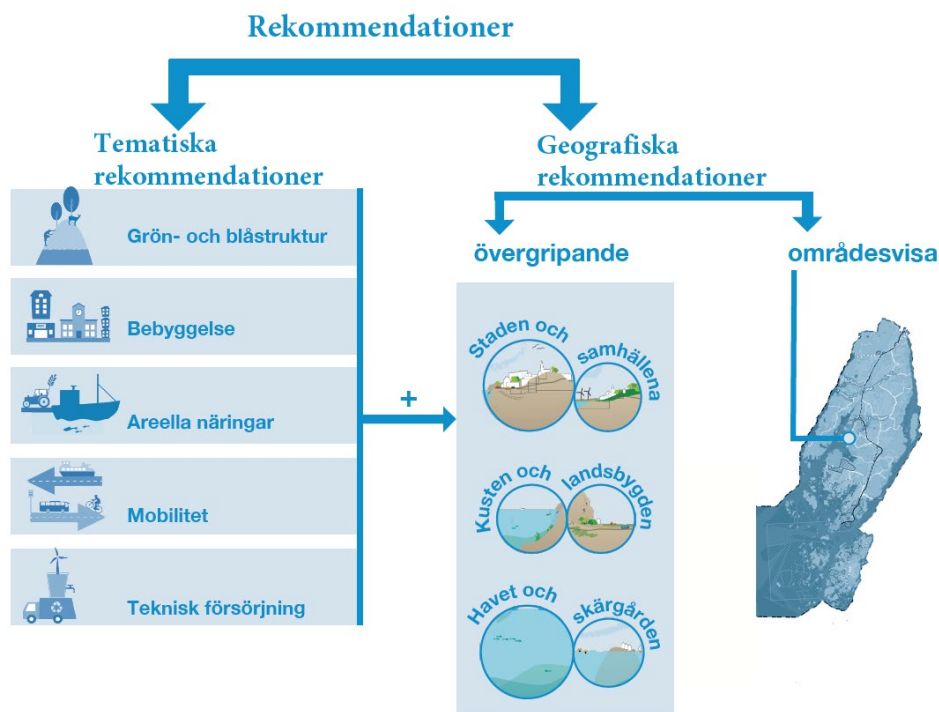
Rekommendationer

Tematiska rekommendationer

Grön- och blåstruktur

Bebyggelse

Areella näringar

Mobilitet

Teknisk försörjning

+

Geografiska rekommendationer

övergripande

Staden och samhällena

Kusten och landsbygden

Havet och skärgården

områdesvisa